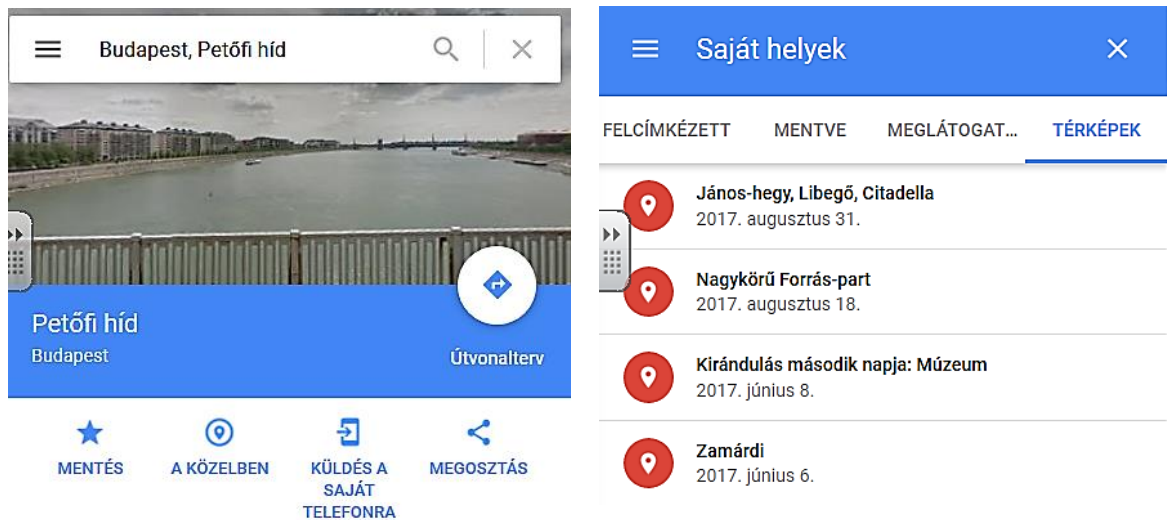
Budapest, Petőfi híd

Petőfi híd
Budapest

Útvonalterv

MENTÉS
A KÖZELBEN
KÜLDÉS A SAJÁT TELEFONRA
MEGOSZTÁS

Saját helyek

FELCÍMKÉZETT
MENTVE
MEGLÁTOGAT...
TÉRKÉPEK

János-hegy, Libegő, Citadella
2017. augusztus 31.

Nagykörű Forrás-part
2017. augusztus 18.

Kirándulás második napja: Múzeum
2017. június 8.

Zamárdi
2017. június 6.